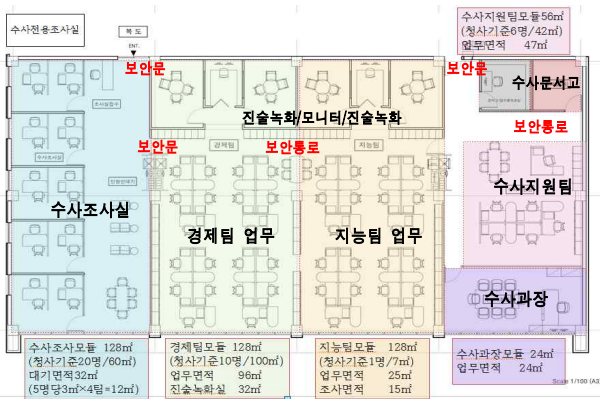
수사전용조사실

복도

ENT

보안문

보안문

수사문서고

진술녹화/모니터/진술녹화

보안문

보안통로

보안통로

경제팀

지능팀

수사지원팀

수사조사실

경제팀 업무

지능팀 업무

수사과장

수사지원팀모듈56㎡
(청사기준6명/42㎡)
업무면적 47㎡

수사조사모듈 128㎡
(청사기준20명/60㎡)
대기면적32㎡
(5명당3㎡×4팀=12㎡)

경제팀모듈 128㎡
(청사기준10명/100㎡)
업무면적 96㎡
진술녹화실 32㎡

지능팀모듈 128㎡
(청사기준1명/7㎡)
업무면적 25㎡
조사면적 15㎡

수사과장모듈 24㎡
업무면적 24㎡

Scale 1/100 (A3)